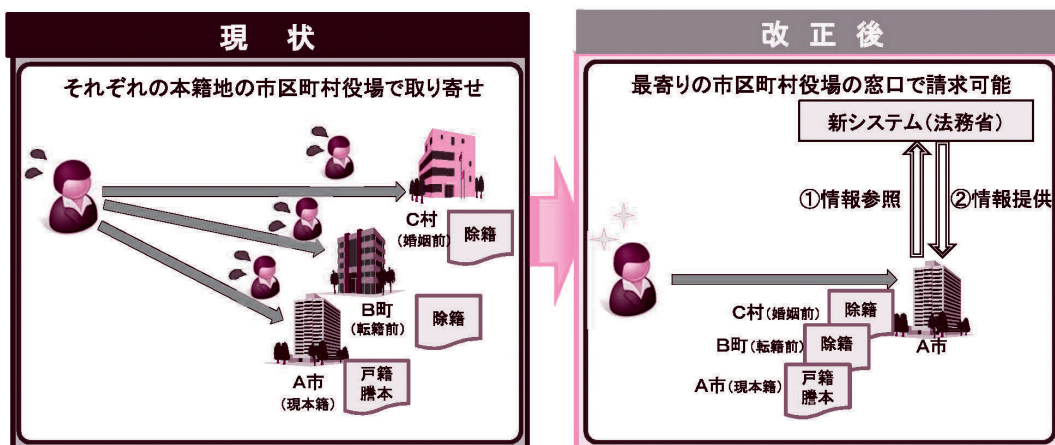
現　状

それぞれの本籍地の市区町村役場で取り寄せ

C村
（婚姻前）

除籍

B町
（転籍前）

除籍

A市
（現本籍）

戸籍
謄本

改 正 後

最寄りの市区町村役場の窓口で請求可能

新システム（法務省）

①情報参照

②情報提供

C村（婚姻前）

除籍

B町（転籍前）

除籍

A市（現本籍）

戸籍
謄本

A市